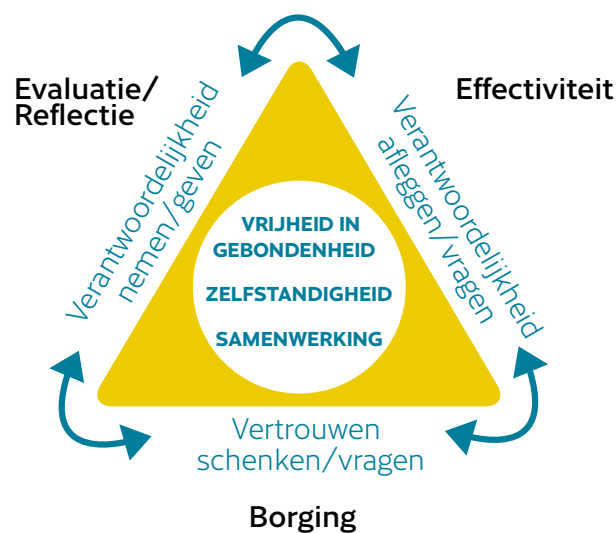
Evaluatie/
Reflectie

Effectiviteit

Verantwoordelijkheid nemen/geven

Verantwoordelijkheid afleggen/vragen

VRIJHEID IN GEBONDENHEID

ZELFSTANDIGHEID

SAMENWERKING

Vertrouwen schenken/vragen

Borging